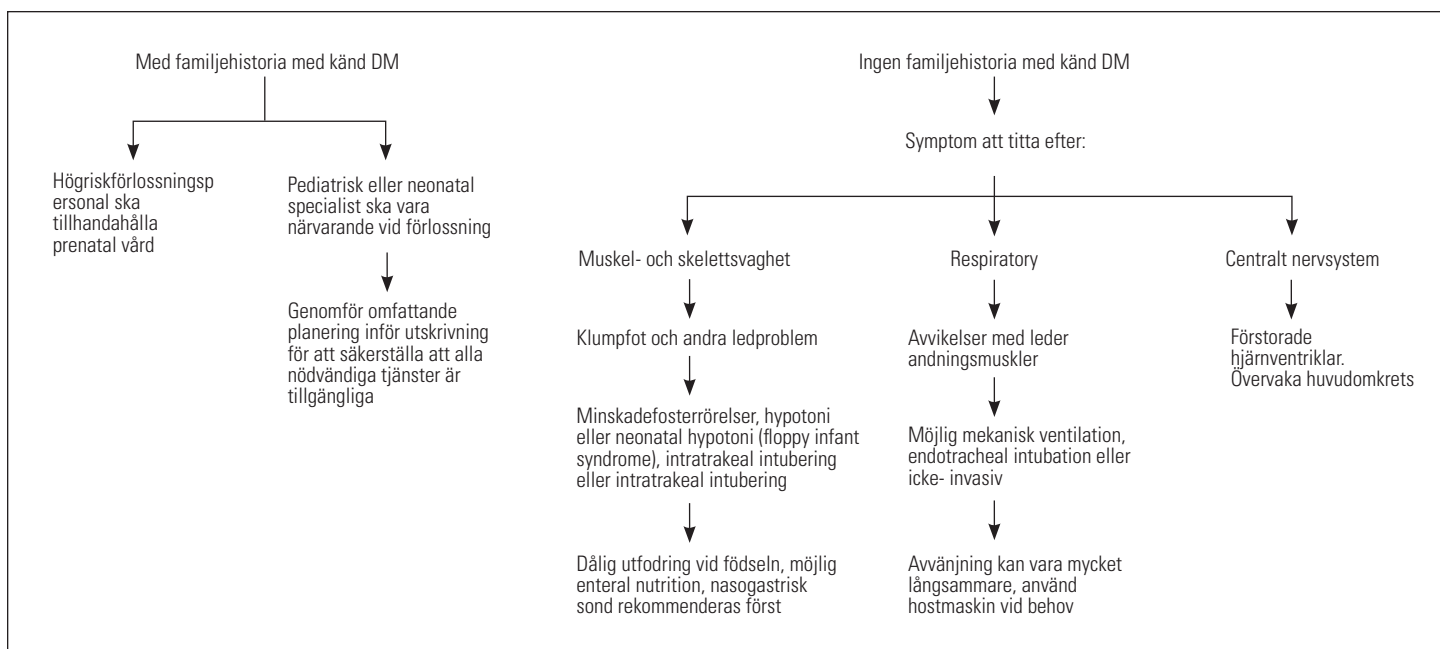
Med familjehistoria med känd DM

Högriskförlossningspersonal ska tillhandahålla prenatal vård

Pediatrisk eller neonatal specialist ska vara närvarande vid förlossning

Genomför omfattande planering inför utskrivning för att säkerställa att alla nödvändiga tjänster är tillgängliga

Ingen familjehistoria med känd DM

Symptom att titta efter:

Muskel- och skelettsvaghet

Klumpfot och andra ledproblem

Minskadefosterrörelser, hypotoni eller neonatal hypotoni (floppy infant syndrome), intratrakeal intubering eller intratrakeal intubering

Dålig utfodring vid födseln, möjlig enteral nutrition, nasogastrisk sond rekommenderas först

Respiratory

Avvikelser med leder andningsmuskler

Möjlig mekanisk ventilation, endotracheal intubation eller icke- invasiv

Avvänjning kan vara mycket långsammare, använd hostmaskin vid behov

Centralt nervsystem

Förstorade hjärnventriklar. Övervaka huvudomkrets